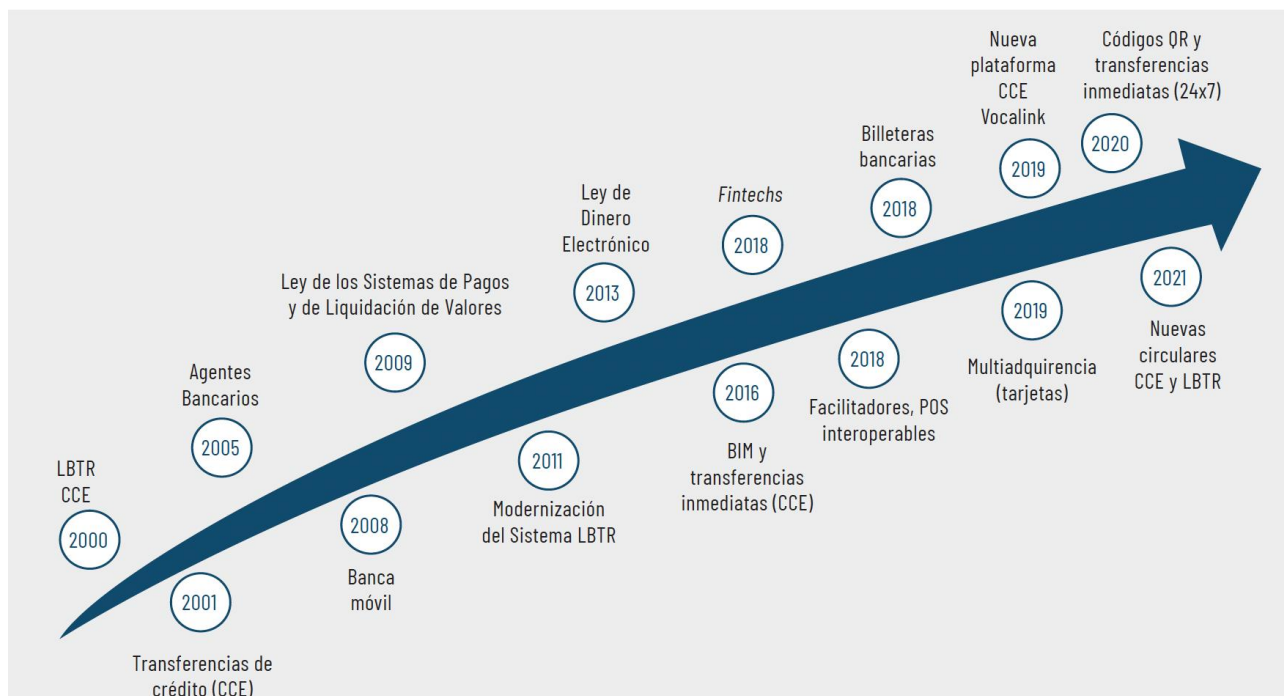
LBTR CCE
2000

2001
Transferencias de crédito (CCE)

Agentes Bancarios
2005

2008
Banca móvil

Ley de los Sistemas de Pagos y de Liquidación de Valores
2009

2011
Modernización del Sistema LBTR

Ley de Dinero Electrónico
2013

2016
BIM y transferencias inmediatas (CCE)

*Fintechs*
2018

2018
Facilitadores, POS interoperables

Billeteras bancarias
2018

2019
Multiadquirencia (tarjetas)

Nueva plataforma CCE Vocalink
2019

Códigos QR y transferencias inmediatas (24x7)
2020

2021
Nuevas circulares CCE y LBTR